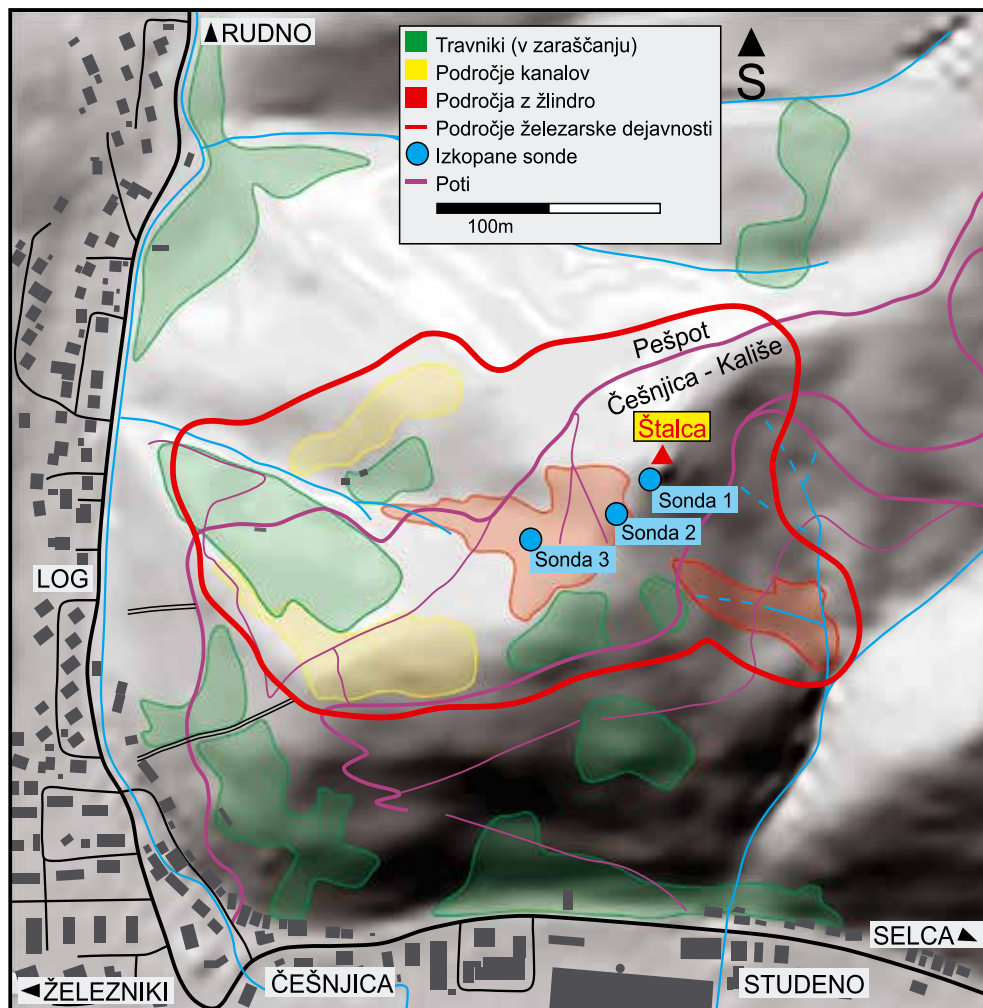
RUDNO

Travniki (v zaraščanju)
Področje kanalov
Področja z žlindro
Področje železarske dejavnosti
Izkopane sonde
Poti
100m

S

Peššpot
Češnjica - Kališe

Štalca

Sonda 1
Sonda 2
Sonda 3

LOG

SELCA

ŽELEZNIKI

ČEŠNJICA

STUDENO